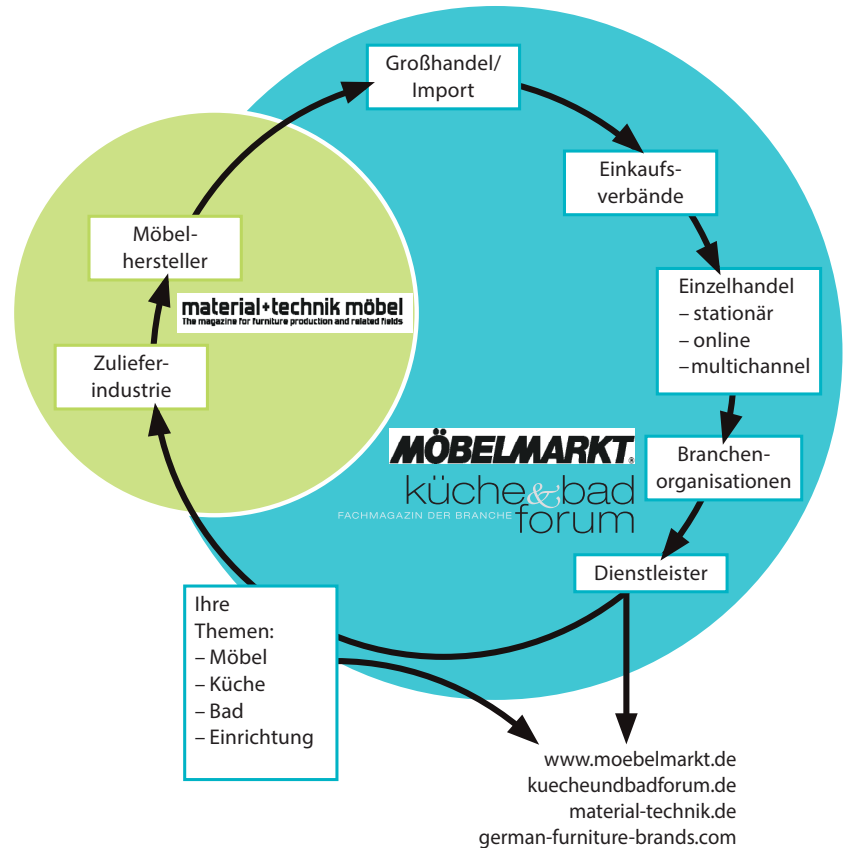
Großhandel/ Import

Einkaufsverbände

Einzelhandel
– stationär
– online
– multichannel

Branchenorganisationen

Dienstleister

Möbelhersteller

material+technik möbel
The magazine for furniture production and related fields

Zulieferindustrie

MÖBELMARKT®

küche&bad forum
FACHMAGAZIN DER BRANCHE

Ihre Themen:
– Möbel
– Küche
– Bad
– Einrichtung

www.moebelmarkt.de
kuecheundbadforum.de
material-technik.de
german-furniture-brands.com